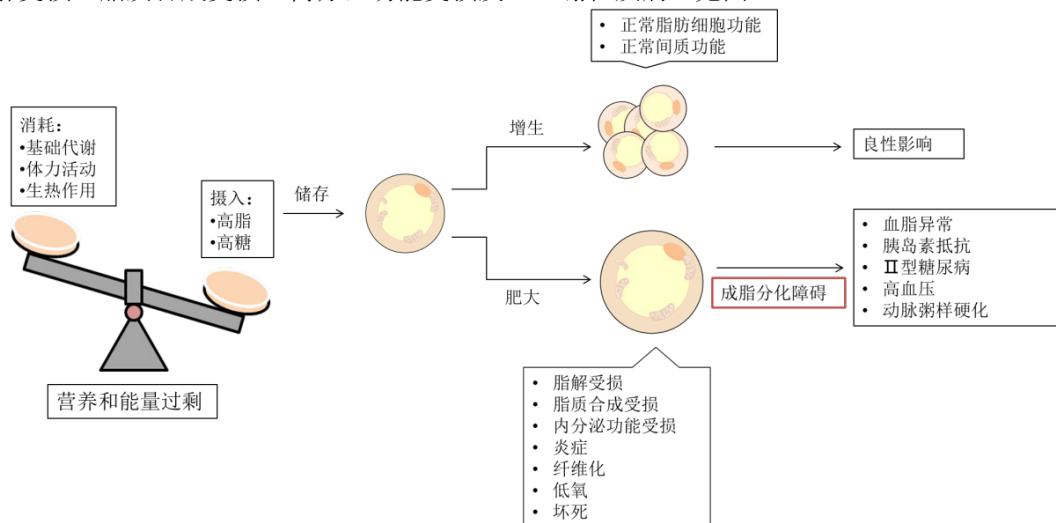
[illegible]

• 正常脂肪细胞功能
• 正常间质功能

消耗：
•基础代谢
•体力活动
•生热作用

摄入：
•高脂
•高糖

储存

增生

良性影响

肥大

成脂分化障碍

• 血脂异常
• 胰岛素抵抗
• Ⅱ型糖尿病
• 高血压
• 动脉粥样硬化

营养和能量过剩

• 脂解受损
• 脂质合成受损
• 内分泌功能受损
• 炎症
• 纤维化
• 低氧
• 坏死